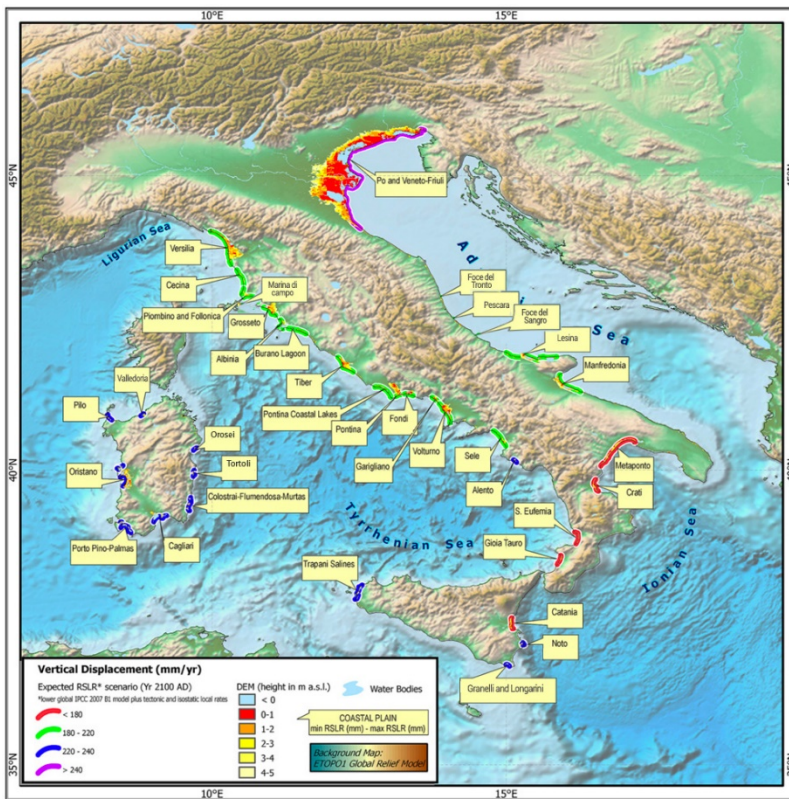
10°E
15°E
45°N
40°N
35°N

Po and Veneto-Friuli
Ligurian Sea
Adriatic Sea
Versilia
Cecina
Marina di campo
Piombino and Follonica
Grosseto
Albinia
Burano Lagoon
Foce del Tronto
Pescara
Foce del Sangro
Lesina
Manfredonia
Tiber
Pontina Coastal Lakes
Pontina
Fondi
Garigliano
Volturno
Valledoria
Pilo
Orosei
Tortoli
Oristano
Colostrai-Flumendosa-Murtas
Porto Pino-Palmas
Cagliari
Sele
Alento
Metaponto
Crati
S. Eufemia
Gioia Tauro
Tyrrhenian Sea
Ionian Sea
Trapani Salines
Catania
Noto
Granelli and Longarini

Vertical Displacement (mm/yr)
Expected RSLR* scenario (Yr 2100 AD)
*lower global IPCC 2007 B1 model plus tectonic and isostatic local rates
< 180
180 - 220
220 - 240
> 240
DEM (height in m a.s.l.)
< 0
0-1
1-2
2-3
3-4
4-5
Water Bodies
COASTAL PLAIN
min RSLR (mm) - max RSLR (mm)
Background Map:
ETOPO1 Global Relief Model